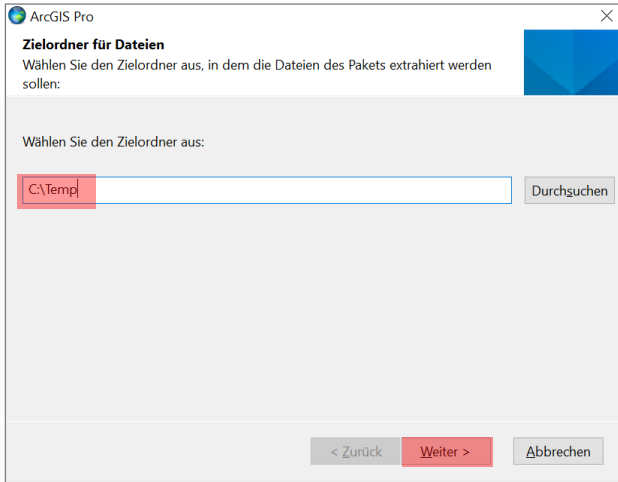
ArcGIS Pro

Zielordner für Dateien
Wählen Sie den Zielordner aus, in dem die Dateien des Pakets extrahiert werden sollen:

Wählen Sie den Zielordner aus:

C:\Temp

Durchsuchen

< Zurück

Weiter >

Abbrechen